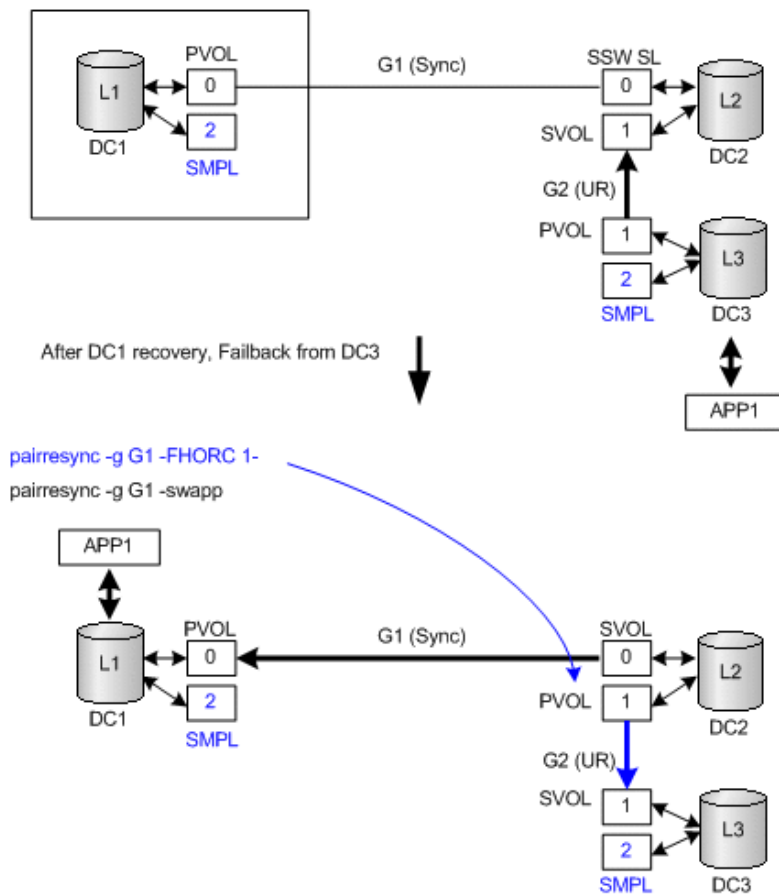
L1
DC1
PVOL
0
2
SMPL

G1 (Sync)

SSW SL
0
SVOL
1
L2
DC2

G2 (UR)

PVOL
1
2
SMPL
L3
DC3

After DC1 recovery, Failback from DC3

APP1

pairresync -g G1 -FHORC 1-
pairresync -g G1 -swapp

APP1
L1
DC1
PVOL
0
2
SMPL

G1 (Sync)

SVOL
0
PVOL
1
L2
DC2

G2 (UR)

SVOL
1
2
SMPL
L3
DC3